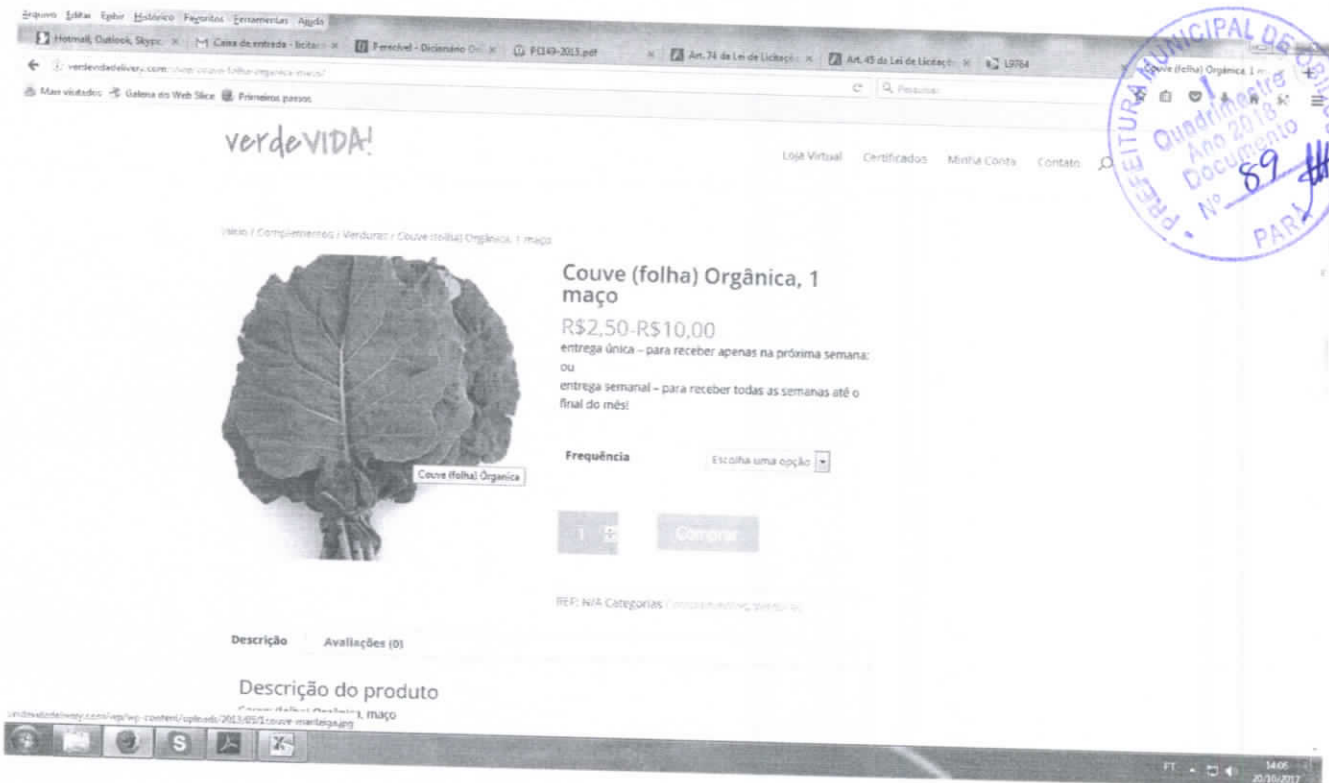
Arquivo Editar Exibir Histórico Favoritos Ferramentas Ajuda

Hotmail, Outlook, Skype × Caixa de entrada - licita × Perecível - Dicionário On × PC149-2013.pdf × Art. 74 da Lei de Licitaçõ × Art. 45 da Lei de Licitaçõ × L9784 × Couve (folha) Orgânica 1 m ×

verdevidadelivery.com/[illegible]

Pesquisar

Mais visitados Galeria do Web Slice Primeiros passos

verdeVIDA!

Loja Virtual Certificados Minha Conta Contato

Início / Complementos / Verduras / Couve (folha) Orgânica, 1 maço

Couve (folha) Orgânica, 1 maço

R$2,50-R$10,00

entrega única – para receber apenas na próxima semana;
ou
entrega semanal – para receber todas as semanas até o final do mês!

Frequência Escolha uma opção

Couve (folha) Orgânica

1 Comprar

REF: N/A Categorias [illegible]

Descrição Avaliações (0)

Descrição do produto

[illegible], maço

verdevidadelivery.com/wp/wp-content/uploads/2013/05/1couve-manteiga.jpg

PT 14:05 20/10/2017

PREFEITURA MUNICIPAL DE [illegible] PARÁ
1 Quadrimestre Ano 2018 Documento Nº 89